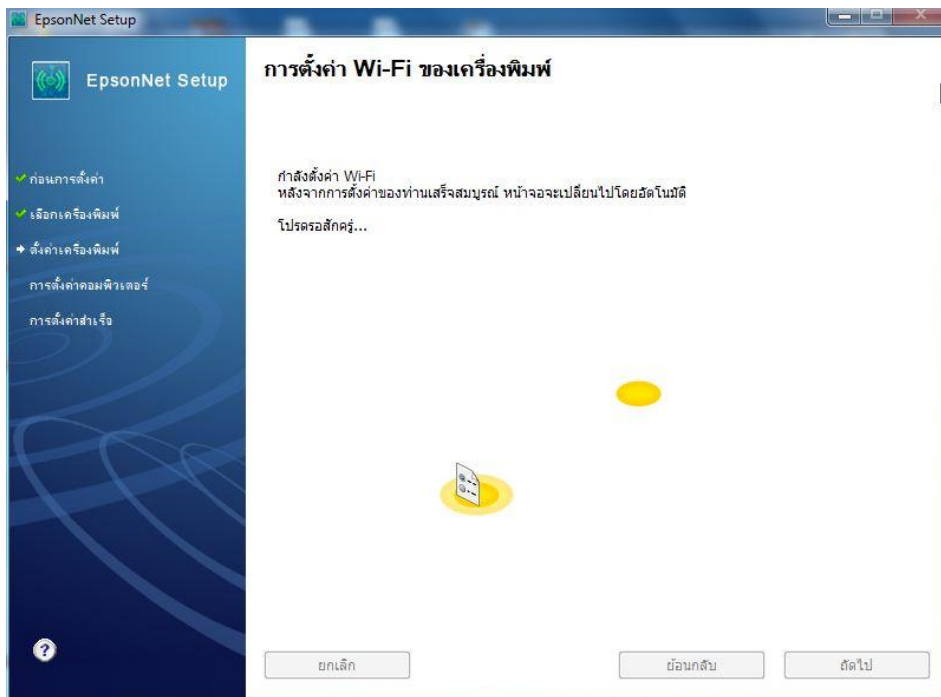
EpsonNet Setup

EpsonNet Setup

ก่อนการตั้งค่า
เลือกเครื่องพิมพ์
ตั้งค่าเครื่องพิมพ์
การตั้งค่าคอมพิวเตอร์
การตั้งค่าสำเร็จ

การตั้งค่า Wi-Fi ของเครื่องพิมพ์

กำลังตั้งค่า Wi-Fi
หลังจากการตั้งค่าของท่านเสร็จสมบูรณ์ หน้าจอจะเปลี่ยนไปโดยอัตโนมัติ

โปรดรอสักครู่...

?

ยกเลิก

ย้อนกลับ

ถัดไป